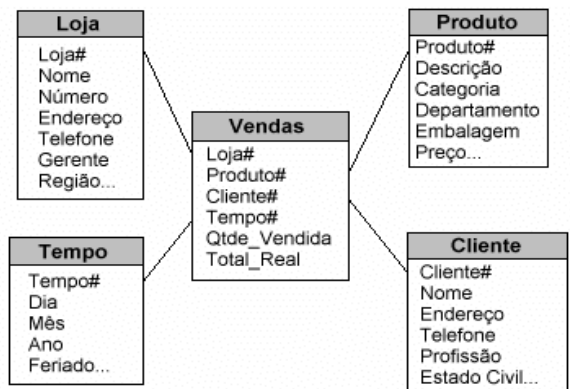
Loja
Loja#
Nome
Número
Endereço
Telefone
Gerente
Região...

Produto
Produto#
Descrição
Categoria
Departamento
Embalagem
Preço...

Vendas
Loja#
Produto#
Cliente#
Tempo#
Qtde_Vendida
Total_Real

Tempo
Tempo#
Dia
Mês
Ano
Feriado...

Cliente
Cliente#
Nome
Endereço
Telefone
Profissão
Estado Civil...